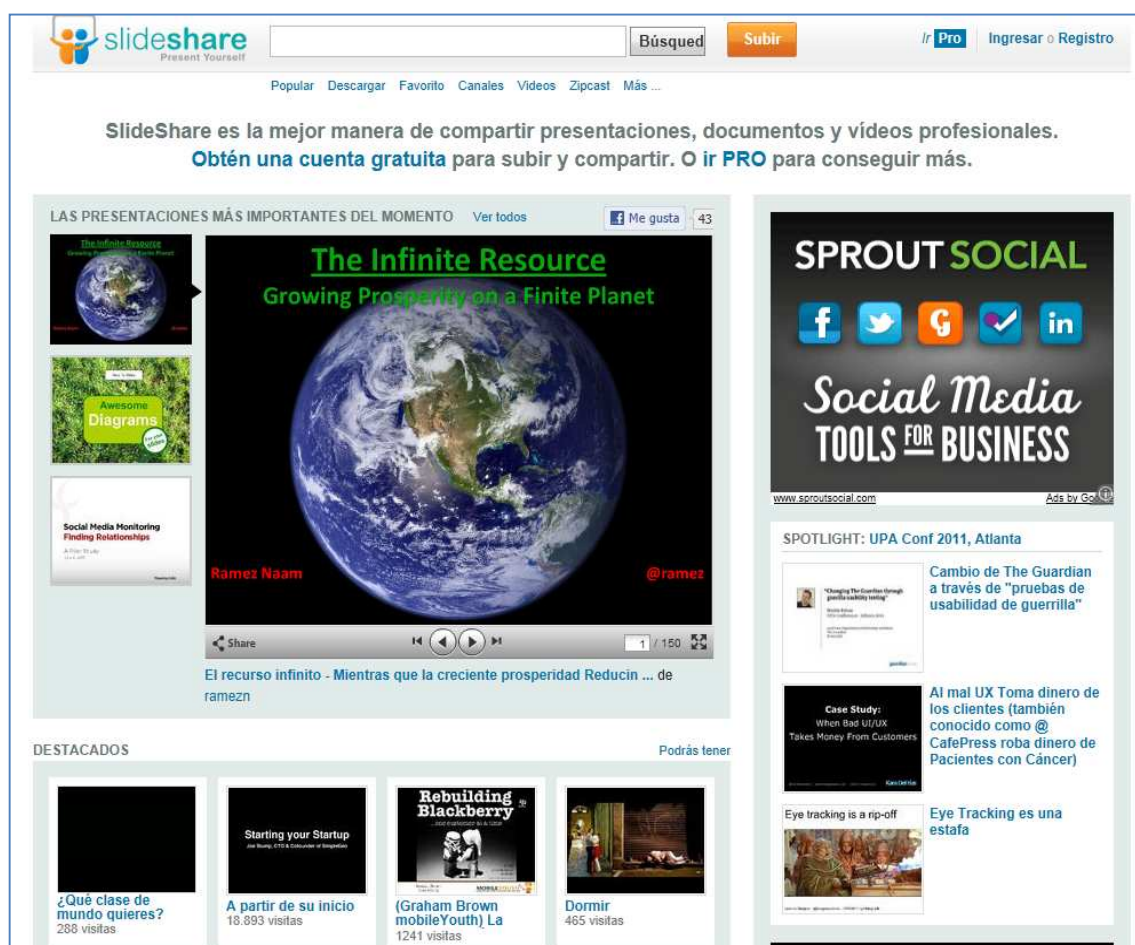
slideshare
Present Yourself

Búsqued
Subir
Ir Pro
Ingresar o Registro

Popular Descargar Favorito Canales Videos Zipcast Más ...

SlideShare es la mejor manera de compartir presentaciones, documentos y vídeos profesionales.
Obtén una cuenta gratuita para subir y compartir. O ir PRO para conseguir más.

LAS PRESENTACIONES MÁS IMPORTANTES DEL MOMENTO Ver todos
Me gusta 43

The Infinite Resource
Growing Prosperity on a Finite Planet
Ramez Naam
@ramez

Awesome Diagrams

Social Media Monitoring
Finding Relationships

Share
1 / 150

El recurso infinito - Mientras que la creciente prosperidad Reducin ... de ramezn

SPROUT SOCIAL
Social Media
TOOLS FOR BUSINESS
www.sproutsocial.com
Ads by Go

SPOTLIGHT: UPA Conf 2011, Atlanta

Cambio de The Guardian a través de "pruebas de usabilidad de guerrilla"

Case Study:
When Bad UI/UX
Takes Money From Customers

Al mal UX Toma dinero de los clientes (también conocido como @ CafePress roba dinero de Pacientes con Cáncer)

Eye tracking is a rip-off

Eye Tracking es una estafa

DESTACADOS
Podrás tener

¿Qué clase de mundo quieres?
288 visitas

Starting your Startup

A partir de su inicio
18.893 visitas

Rebuilding Blackberry

(Graham Brown mobileYouth) La
1241 visitas

Dormir
465 visitas